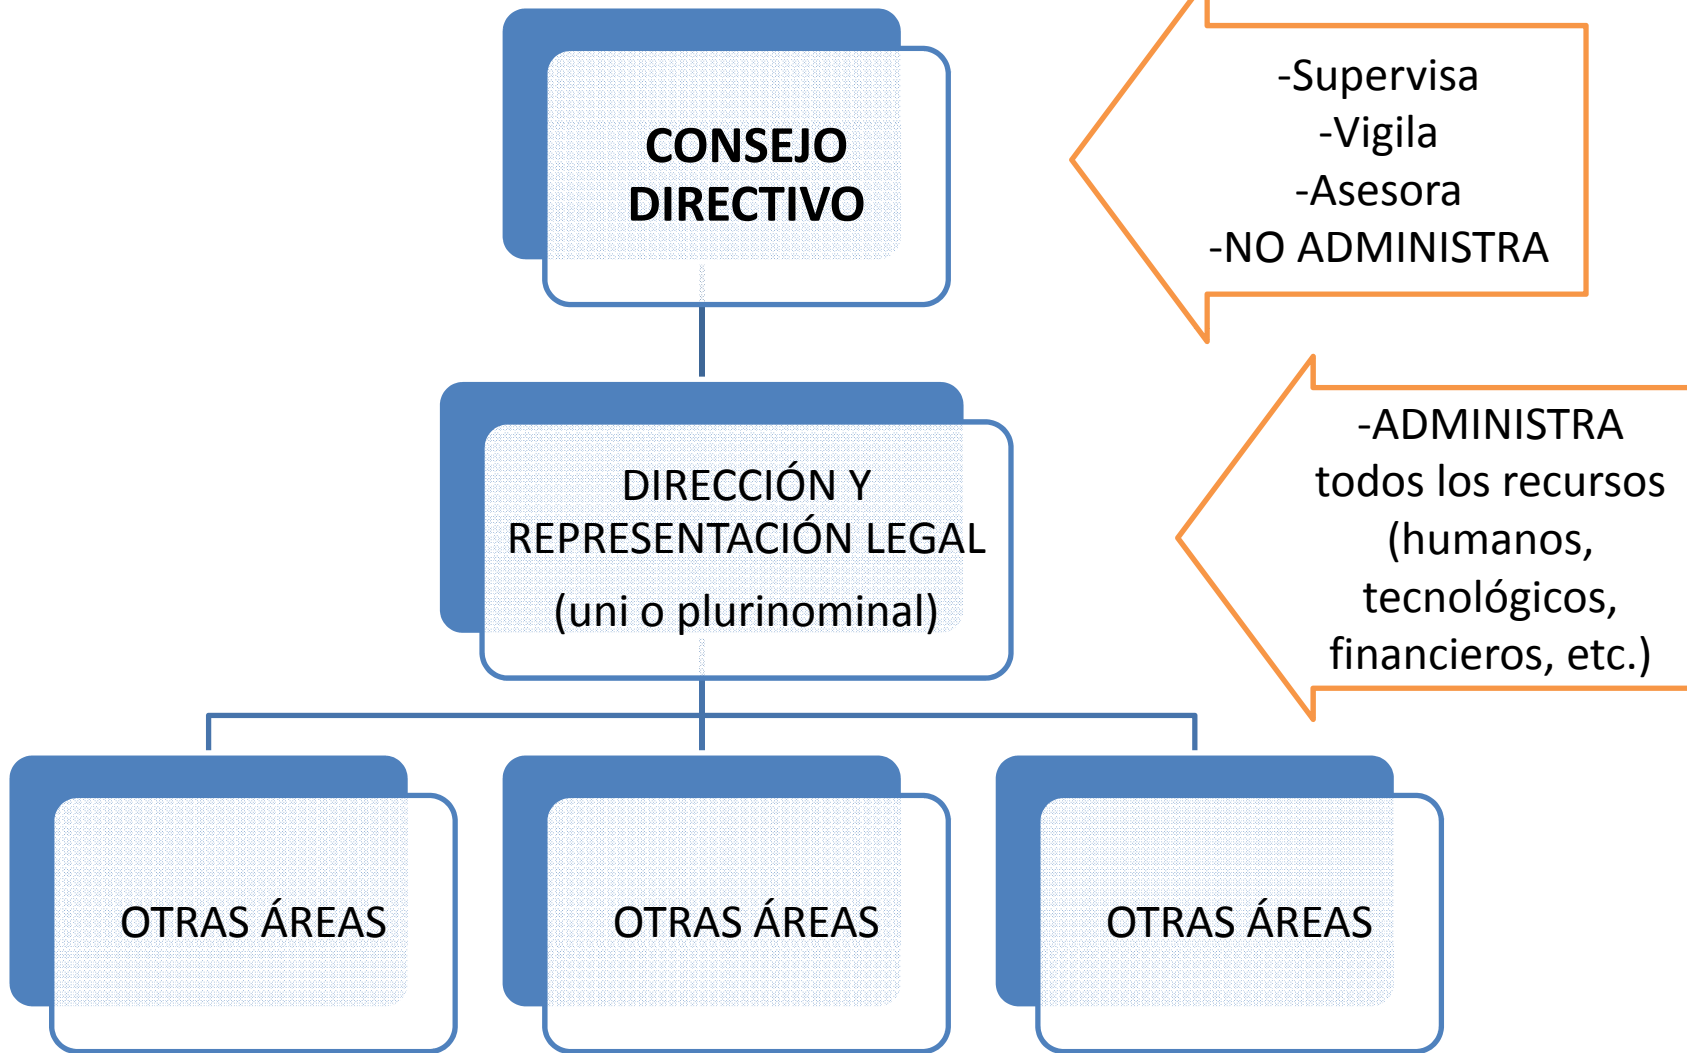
CONSEJO DIRECTIVO

-Supervisa
-Vigila
-Asesora
-NO ADMINISTRA

DIRECCIÓN Y REPRESENTACIÓN LEGAL
(uni o plurinominal)

-ADMINISTRA todos los recursos (humanos, tecnológicos, financieros, etc.)

OTRAS ÁREAS

OTRAS ÁREAS

OTRAS ÁREAS